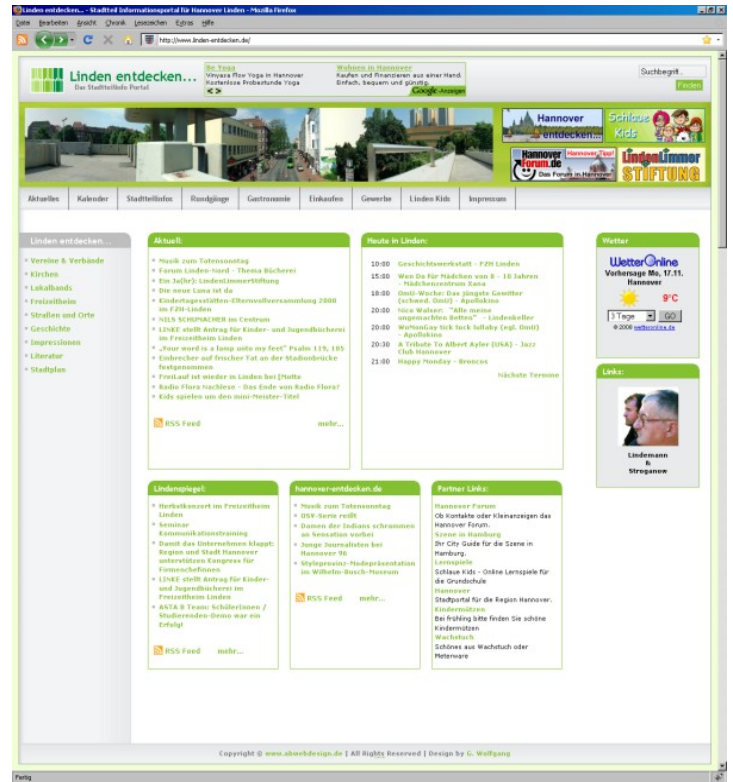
Linden entdecken... - Stadtteil Informationsportal für Hannover Linden - Mozilla Firefox

Datei Bearbeiten Ansicht Chronik Lesezeichen Extras Hilfe

http://www.linden-entdecken.de/

Linden entdecken...
Das Stadtteilinfo Portal

Be Yoga
Vinyasa Flow Yoga in Hannover Kostenlose Probestunde Yoga

Wohnen in Hannover
Kaufen und finanzieren aus einer Hand. Einfach, bequem und günstig.

Google-Anzeigen

Suchbegriff...
Finden

Hannover entdecken...

Schlaue Kids

Hannover Forum.de Das Forum in Hannover

LindenLimmer STIFTUNG

Aktuelles | Kalender | Stadtteilinfos | Rundgänge | Gastronomie | Einkaufen | Gewerbe | Linden Kids | Impressum

Linden entdecken...
Vereine & Verbände
Kirchen
Lokalbands
Freizeitheim
Straßen und Orte
Geschichte
Impressionen
Literatur
Stadtplan

Aktuell:
Musik zum Totensonntag
Forum Linden-Nord - Thema Bücherei
Ein Ja(hr): LindenLimmerStiftung
Die neue Luna ist da
Kindertagesstätten-Elternvollversammlung 2008 im FZH-Linden
NILS SCHUHMACHER im Centrum
LINKE stellt Antrag für Kinder- und Jugendbücherei im Freizeitheim Linden
„Your word is a lamp unto my feet" Psalm 119, 105
Einbrecher auf frischer Tat an der Stadionbrücke festgenommen
FreiLauf ist wieder in Linden bei [Mutte
Radio Flora Nachlese - Das Ende von Radio Flora?
Kids spielen um den mini-Meister-Titel

RSS Feed
mehr...

Heute in Linden:
10:00 Geschichtswerkstatt - FZH Linden
15:00 Wen Do für Mädchen von 8 - 10 Jahren - Mädchenzentrum Xana
18:00 Omni-Woche: Das jüngste Gewitter (schwed. Omit) - Apollokino
20:00 Nico Walser: "Alle meine ungemachten Betten" - Lindenkeller
20:00 WaMamGay tick tock lullaby (egl. Omit) - Apollokino
20:30 A Tribute To Albert Ayler (USA) - Jazz Club Hannover
21:00 Happy Monday - Broncos

Nächste Termine

Wetter
WetterOnline
Vorhersage Mo, 17.11. Hannover
9°C
3 Tage
GO
© 2008 wetteronline.de

Links:
Lindemann & Stroganow

Lindenspiegel:
Herbstkonzert im Freizeitheim Linden
Seminar Kommunikationstraining
Damit das Unternehmen klappt: Region und Stadt Hannover unterstützen Kongress für Firmenchefinnen
LINKE stellt Antrag für Kinder- und Jugendbücherei im Freizeitheim Linden
ASTA 8 Team: Schülerinnen / Studierenden-Demo war ein Erfolg!

RSS Feed
mehr...

hannover-entdecken.de
Musik zum Totensonntag
OSV-Serie reißt
Damen der Indians schrammen an Sensation vorbei
Junge Journalisten bei Hannover 96
Styleprovinz-Modepräsentation im Wilhelm-Busch-Museum

RSS Feed
mehr...

Partner Links:
Hannover Forum
Ob Kontakte oder Kleinanzeigen das Hannover Forum.
Szene in Hamburg
Ihr City Guide für die Szene in Hamburg.
Lernspiele
Schlaue Kids - Online Lernspiele für die Grundschule
Hannover
Stadtportal für die Region Hannover.
Kindermützen
Bei frühling bitte finden Sie schöne Kindermützen
Wachstuch
Schönes aus Wachstuch oder Meterware

Copyright © www.abwebdesign.de | All Rights Reserved | Design by G. Wolfgang

Fertig